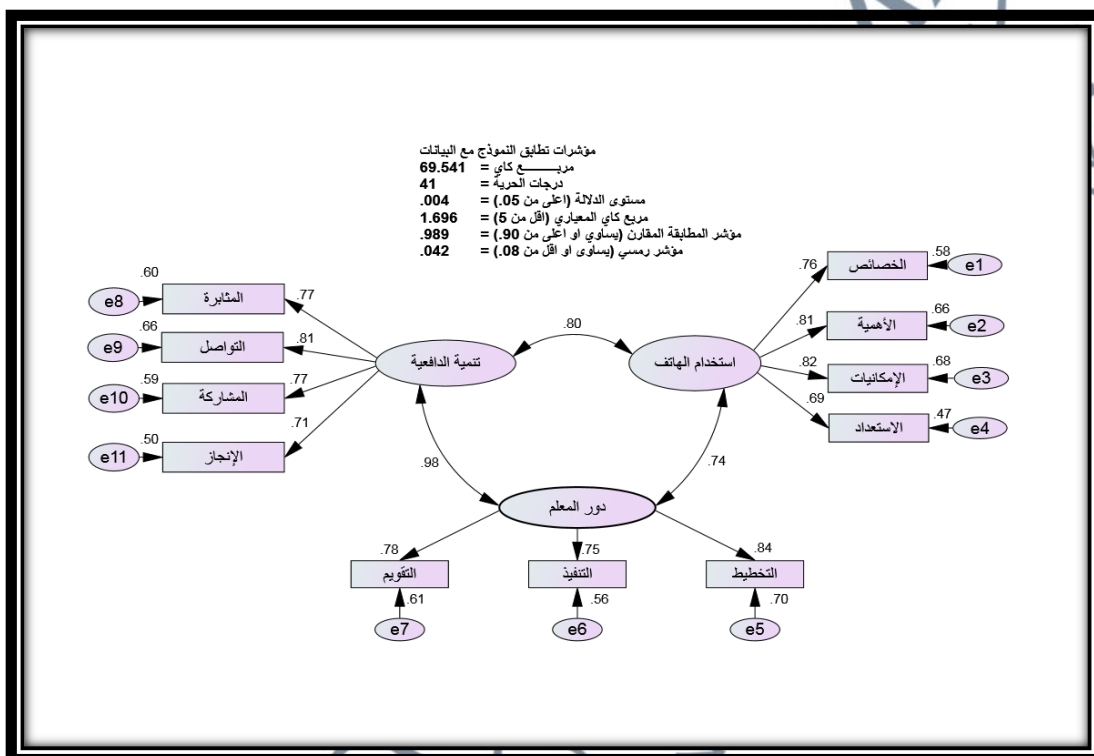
مؤشرات تطابق النموذج مع البيانات
مربـــــــع كاي = 69.541
درجات الحرية = 41
مستوى الدلالة (اعلى من 05.) = 004.
مربع كاي المعياري (اقل من 5) = 1.696
مؤشر المطابقة المقارن (يساوي او اعلى من 90.) = 989.
مؤشر رمسي (يساوى او اقل من 08.) = 042.

.60
e8
المثابرة
.77
.66
e9
التواصل
.81
.59
e10
المشاركة
.77
.50
e11
الإنجاز
.71
تنمية الدافعية
.80
استخدام الهاتف
.76
الخصائص
.58
e1
.81
الأهمية
.66
e2
.82
الإمكانيات
.68
e3
.69
الاستعداد
.47
e4
.98
.74
دور المعلم
.78
التقويم
.61
e7
.75
التنفيذ
.56
e6
.84
التخطيط
.70
e5